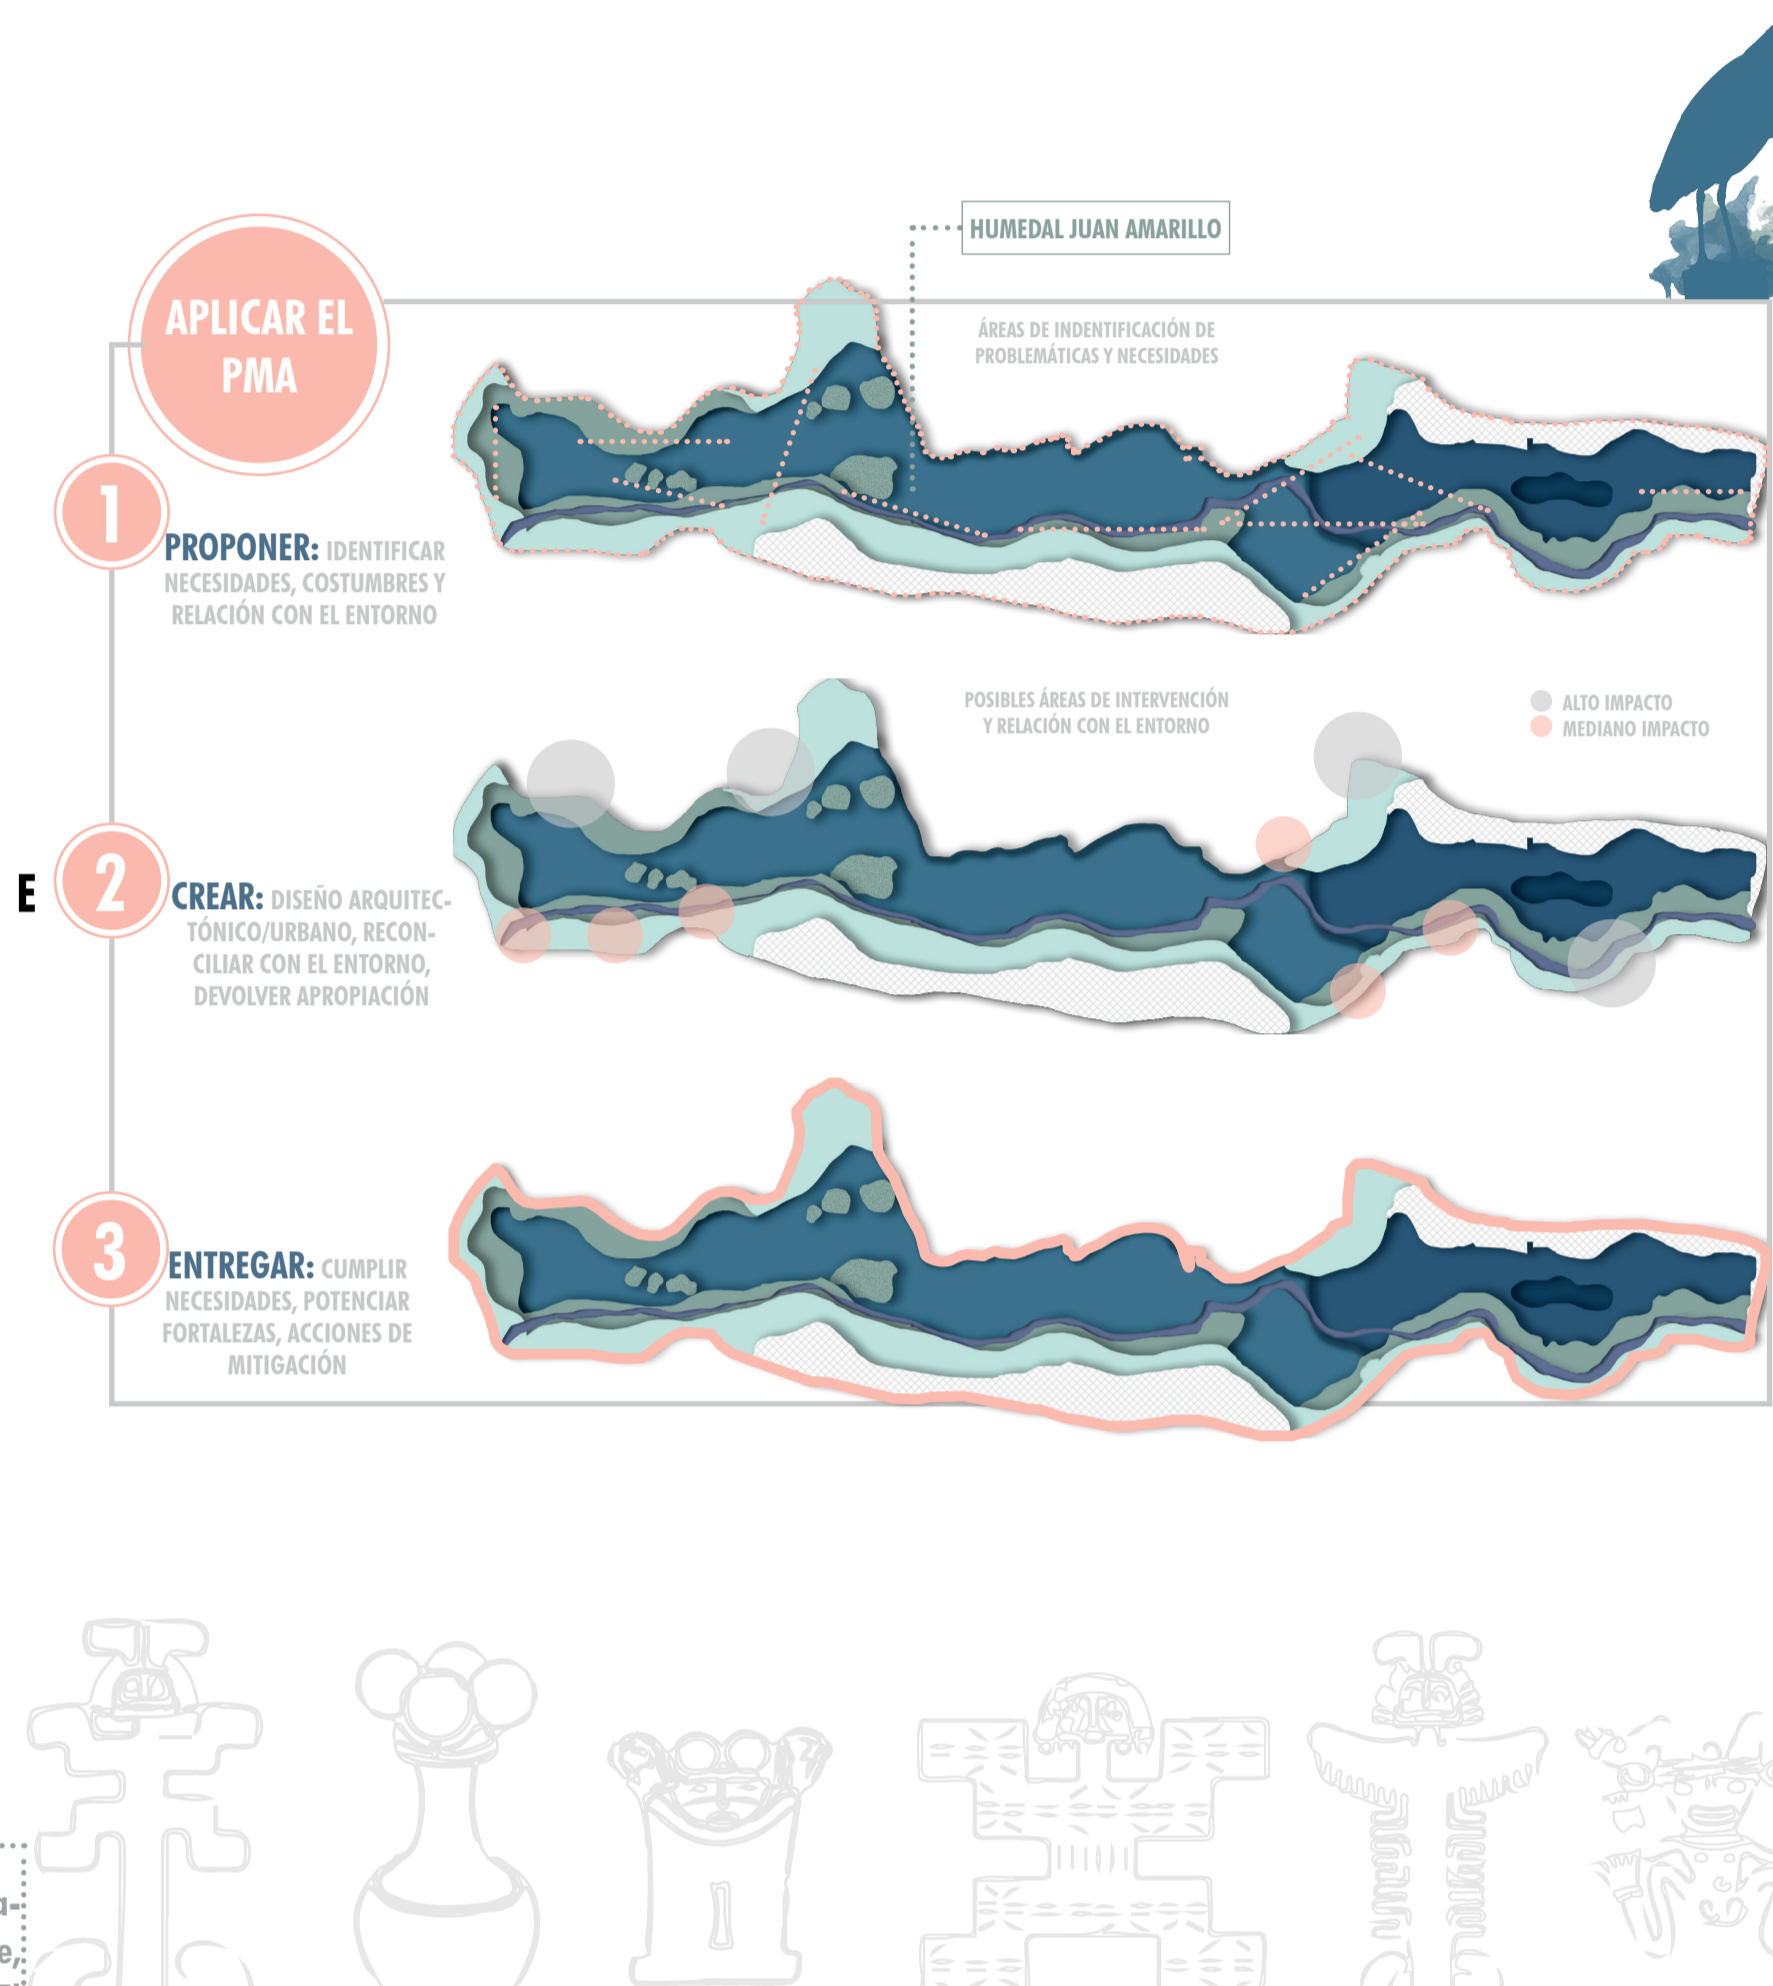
HUMEDAL JUAN AMARILLO

APLICAR EL PMA

ÁREAS DE INDENTIFICACIÓN DE PROBLEMÁTICAS Y NECESIDADES

1

PROPONER: IDENTIFICAR NECESIDADES, COSTUMBRES Y RELACIÓN CON EL ENTORNO

POSIBLES ÁREAS DE INTERVENCIÓN Y RELACIÓN CON EL ENTORNO

ALTO IMPACTO
MEDIANO IMPACTO

E

2

CREAR: DISEÑO ARQUITECTÓNICO/URBANO, RECONCILIAR CON EL ENTORNO, DEVOLVER APROPIACIÓN

3

ENTREGAR: CUMPLIR NECESIDADES, POTENCIAR FORTALEZAS, ACCIONES DE MITIGACIÓN

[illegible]
e